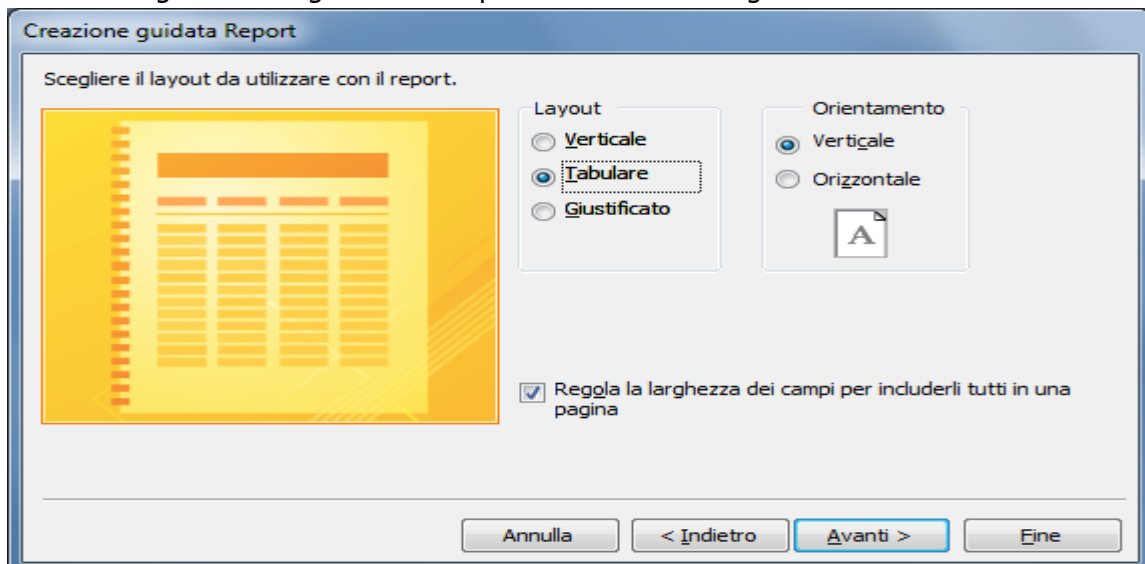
Creazione guidata Report

Scegliere il layout da utilizzare con il report.

Layout
Verticale
Tabulare
Giustificato

Orientamento
Verticale
Orizzontale

A

Regola la larghezza dei campi per includerli tutti in una pagina

Annulla
< Indietro
Avanti >
Fine